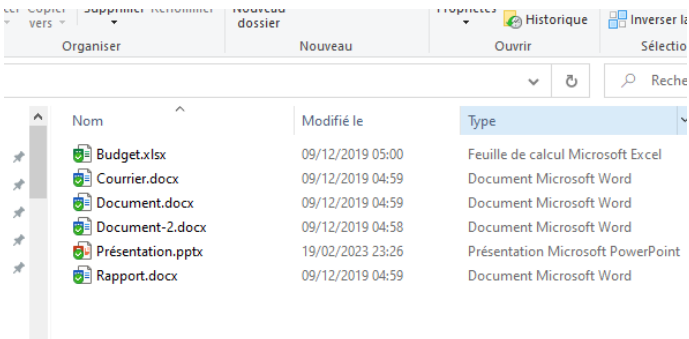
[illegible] vers

Supprimer Renommer

Nouveau dossier

Propriétés

Historique

Inverser la

Organiser

Nouveau

Ouvrir

Sélectio

Reche

Nom

Modifié le

Type

| Nom | Modifié le | Type |
|---|---|---|
| Budget.xlsx | 09/12/2019 05:00 | Feuille de calcul Microsoft Excel |
| Courrier.docx | 09/12/2019 04:59 | Document Microsoft Word |
| Document.docx | 09/12/2019 04:59 | Document Microsoft Word |
| Document-2.docx | 09/12/2019 04:58 | Document Microsoft Word |
| Présentation.pptx | 19/02/2023 23:26 | Présentation Microsoft PowerPoint |
| Rapport.docx | 09/12/2019 04:59 | Document Microsoft Word |